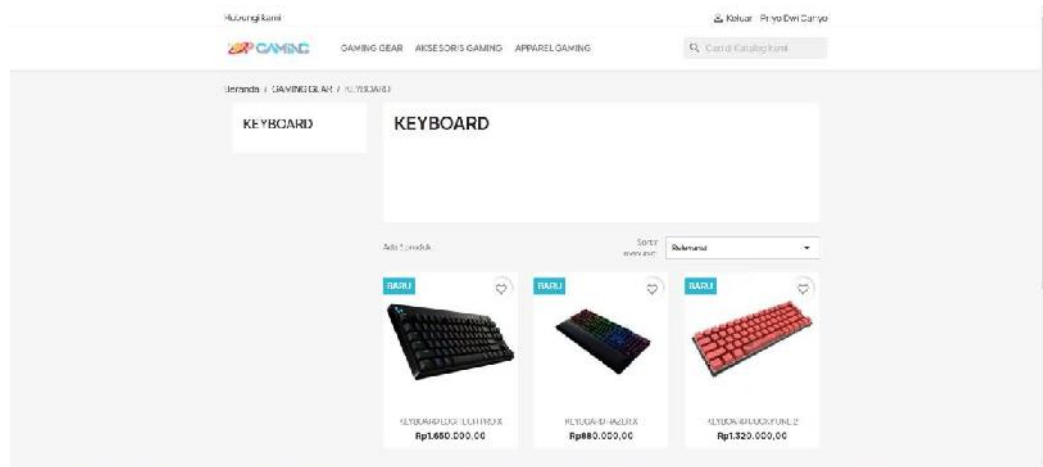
Hubungi kami

Keluar Priyo Dwi Cahyo

GAMING

GAMING GEAR AKSESORIS GAMING APPAREL GAMING

Cari di Katalog kami

Beranda / GAMING GEAR / KEYBOARD

KEYBOARD

KEYBOARD

Ada 3 produk

Sortir menurut:

Relevansi

BARU

BARU

BARU

KEYBOARD LOGITECH PRO X
Rp1.650.000,00

KEYBOARD RAZER X
Rp880.000,00

KEYBOARD DUCKY ONE 2
Rp1.320.000,00